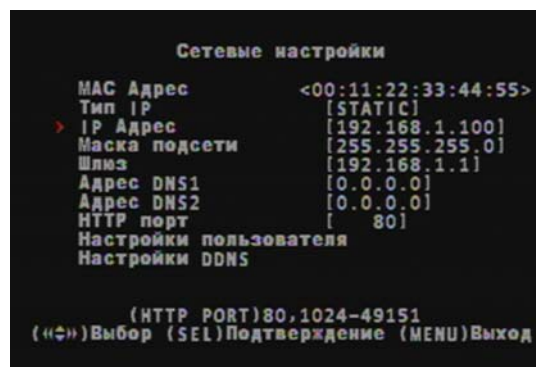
Сетевые настройки

MAC Адрес <00:11:22:33:44:55>
Тип IP [STATIC]
> IP Адрес [192.168.1.100]
Маска подсети [255.255.255.0]
Шлюз [192.168.1.1]
Адрес DNS1 [0.0.0.0]
Адрес DNS2 [0.0.0.0]
HTTP порт [ 80]
Настройки пользователя
Настройки DDNS

(HTTP PORT)80,1024-49151
(«⇕»)Выбор (SEL)Подтверждение (MENU)Выход